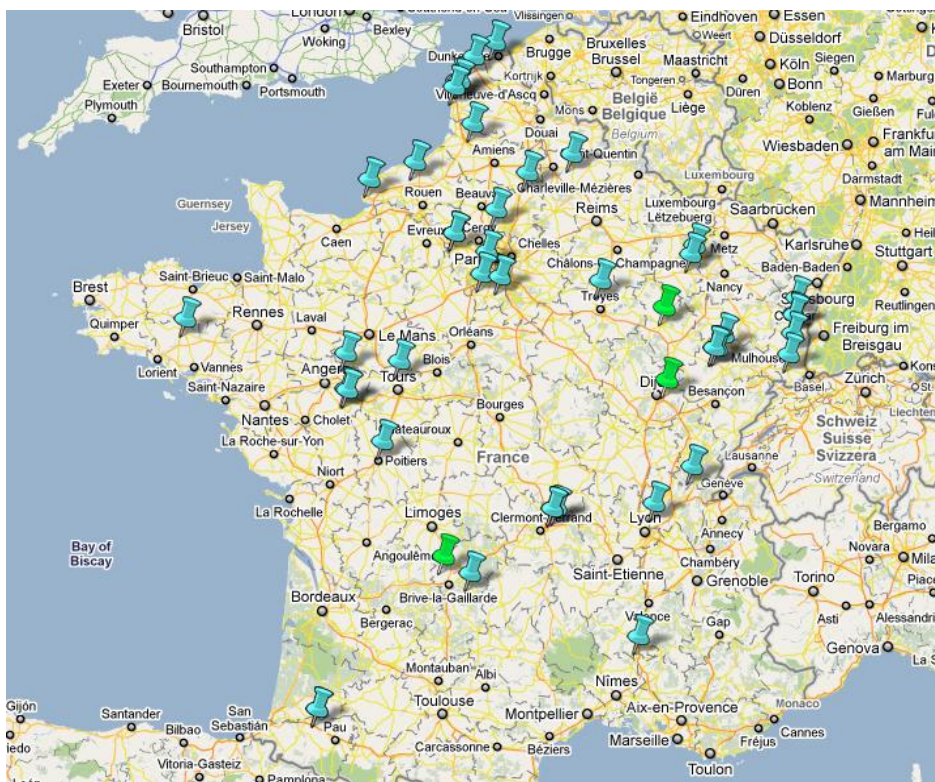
London
Bristol
Woking
Bexley
Southampton
Exeter
Bournemouth
Portsmouth
Plymouth
Vlissingen
Eindhoven
Essen
Weert
Düsseldorf
Dunkerque
Brugge
Bruxelles
Brussel
Maastricht
Köln
Siegen
Kortrijk
Tongeren
Düren
Bonn
Marburg
Villeneuve-d'Ascq
België
Belgique
Liège
Koblenz
Gießen
Mons
Belgium
Douai
Wiesbaden
Frankfurt am Main
Amiens
Saint-Quentin
Luxembourg
Darmstadt
Charleville-Mézières
Guernsey
Rouen
Beauvais
Luxembourg
Lëtzebuerg
Saarbrücken
Mannheim
Reims
Jersey
Caen
Evreux
Cergy
Chelles
Metz
Karlsruhe
Stuttgart
Heilbronn
Paris
Châlons-en-Champagne
Baden-Baden
Brest
Saint-Brieuc
Saint-Malo
Nancy
Strasbourg
Troyes
Reutlingen
Quimper
Rennes
Laval
Le Mans
Orléans
Freiburg im Breisgau
Lorient
Vannes
Mulhouse
Blois
Konstanz
Saint-Nazaire
Angers
Tours
Dijon
Besançon
Basel
Zürich
Nantes
Cholet
Bourges
Liechtenstein
Châteauroux
Schweiz
Suisse
Svizzera
La Roche-sur-Yon
Poitiers
France
Lausanne
Niort
Switzerland
Genève
La Rochelle
Limoges
Clermont-Ferrand
Lyon
Bergamo
Annecy
Bay of Biscay
Angoulême
Novara
Milano
Chambéry
Piacenza
Saint-Etienne
Grenoble
Torino
Bordeaux
Brive-la-Gaillarde
Bergerac
Valence
Gap
Asti
Alessandria
Genova
La Spezia
Montauban
Albi
Nîmes
Gijón
Toulouse
Santander
San Sebastián
Montpellier
Aix-en-Provence
Monaco
Bilbao
Pau
Cannes
Fréjus
Marseille
Oviedo
Carcassonne
Béziers
Vitoria-Gasteiz
Pamplona
Toulon